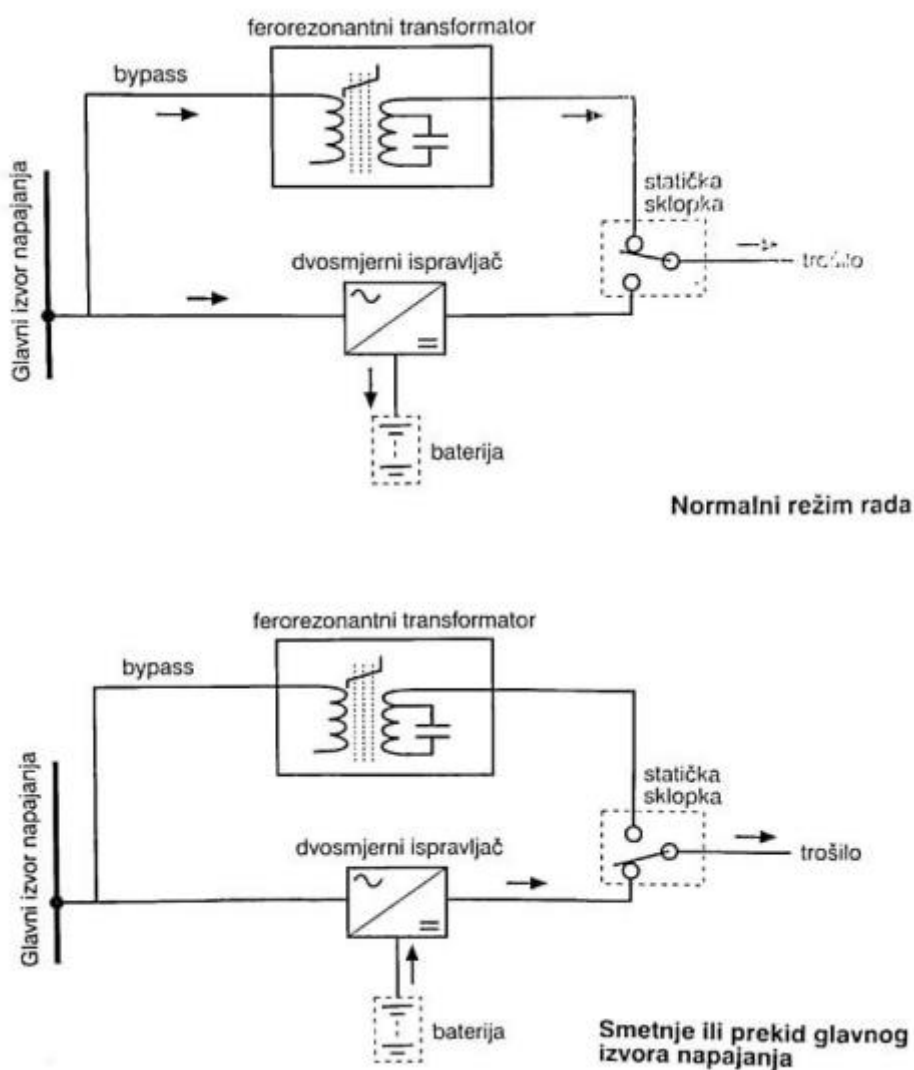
ferorezonantni transformator

bypass

Glavni izvor napajanja

statička sklopka

dvosmjerni ispravljač

trošilo

baterija

Normalni režim rada

ferorezonantni transformator

bypass

Glavni izvor napajanja

statička sklopka

dvosmjerni ispravljač

trošilo

baterija

Smetnje ili prekid glavnog izvora napajanja